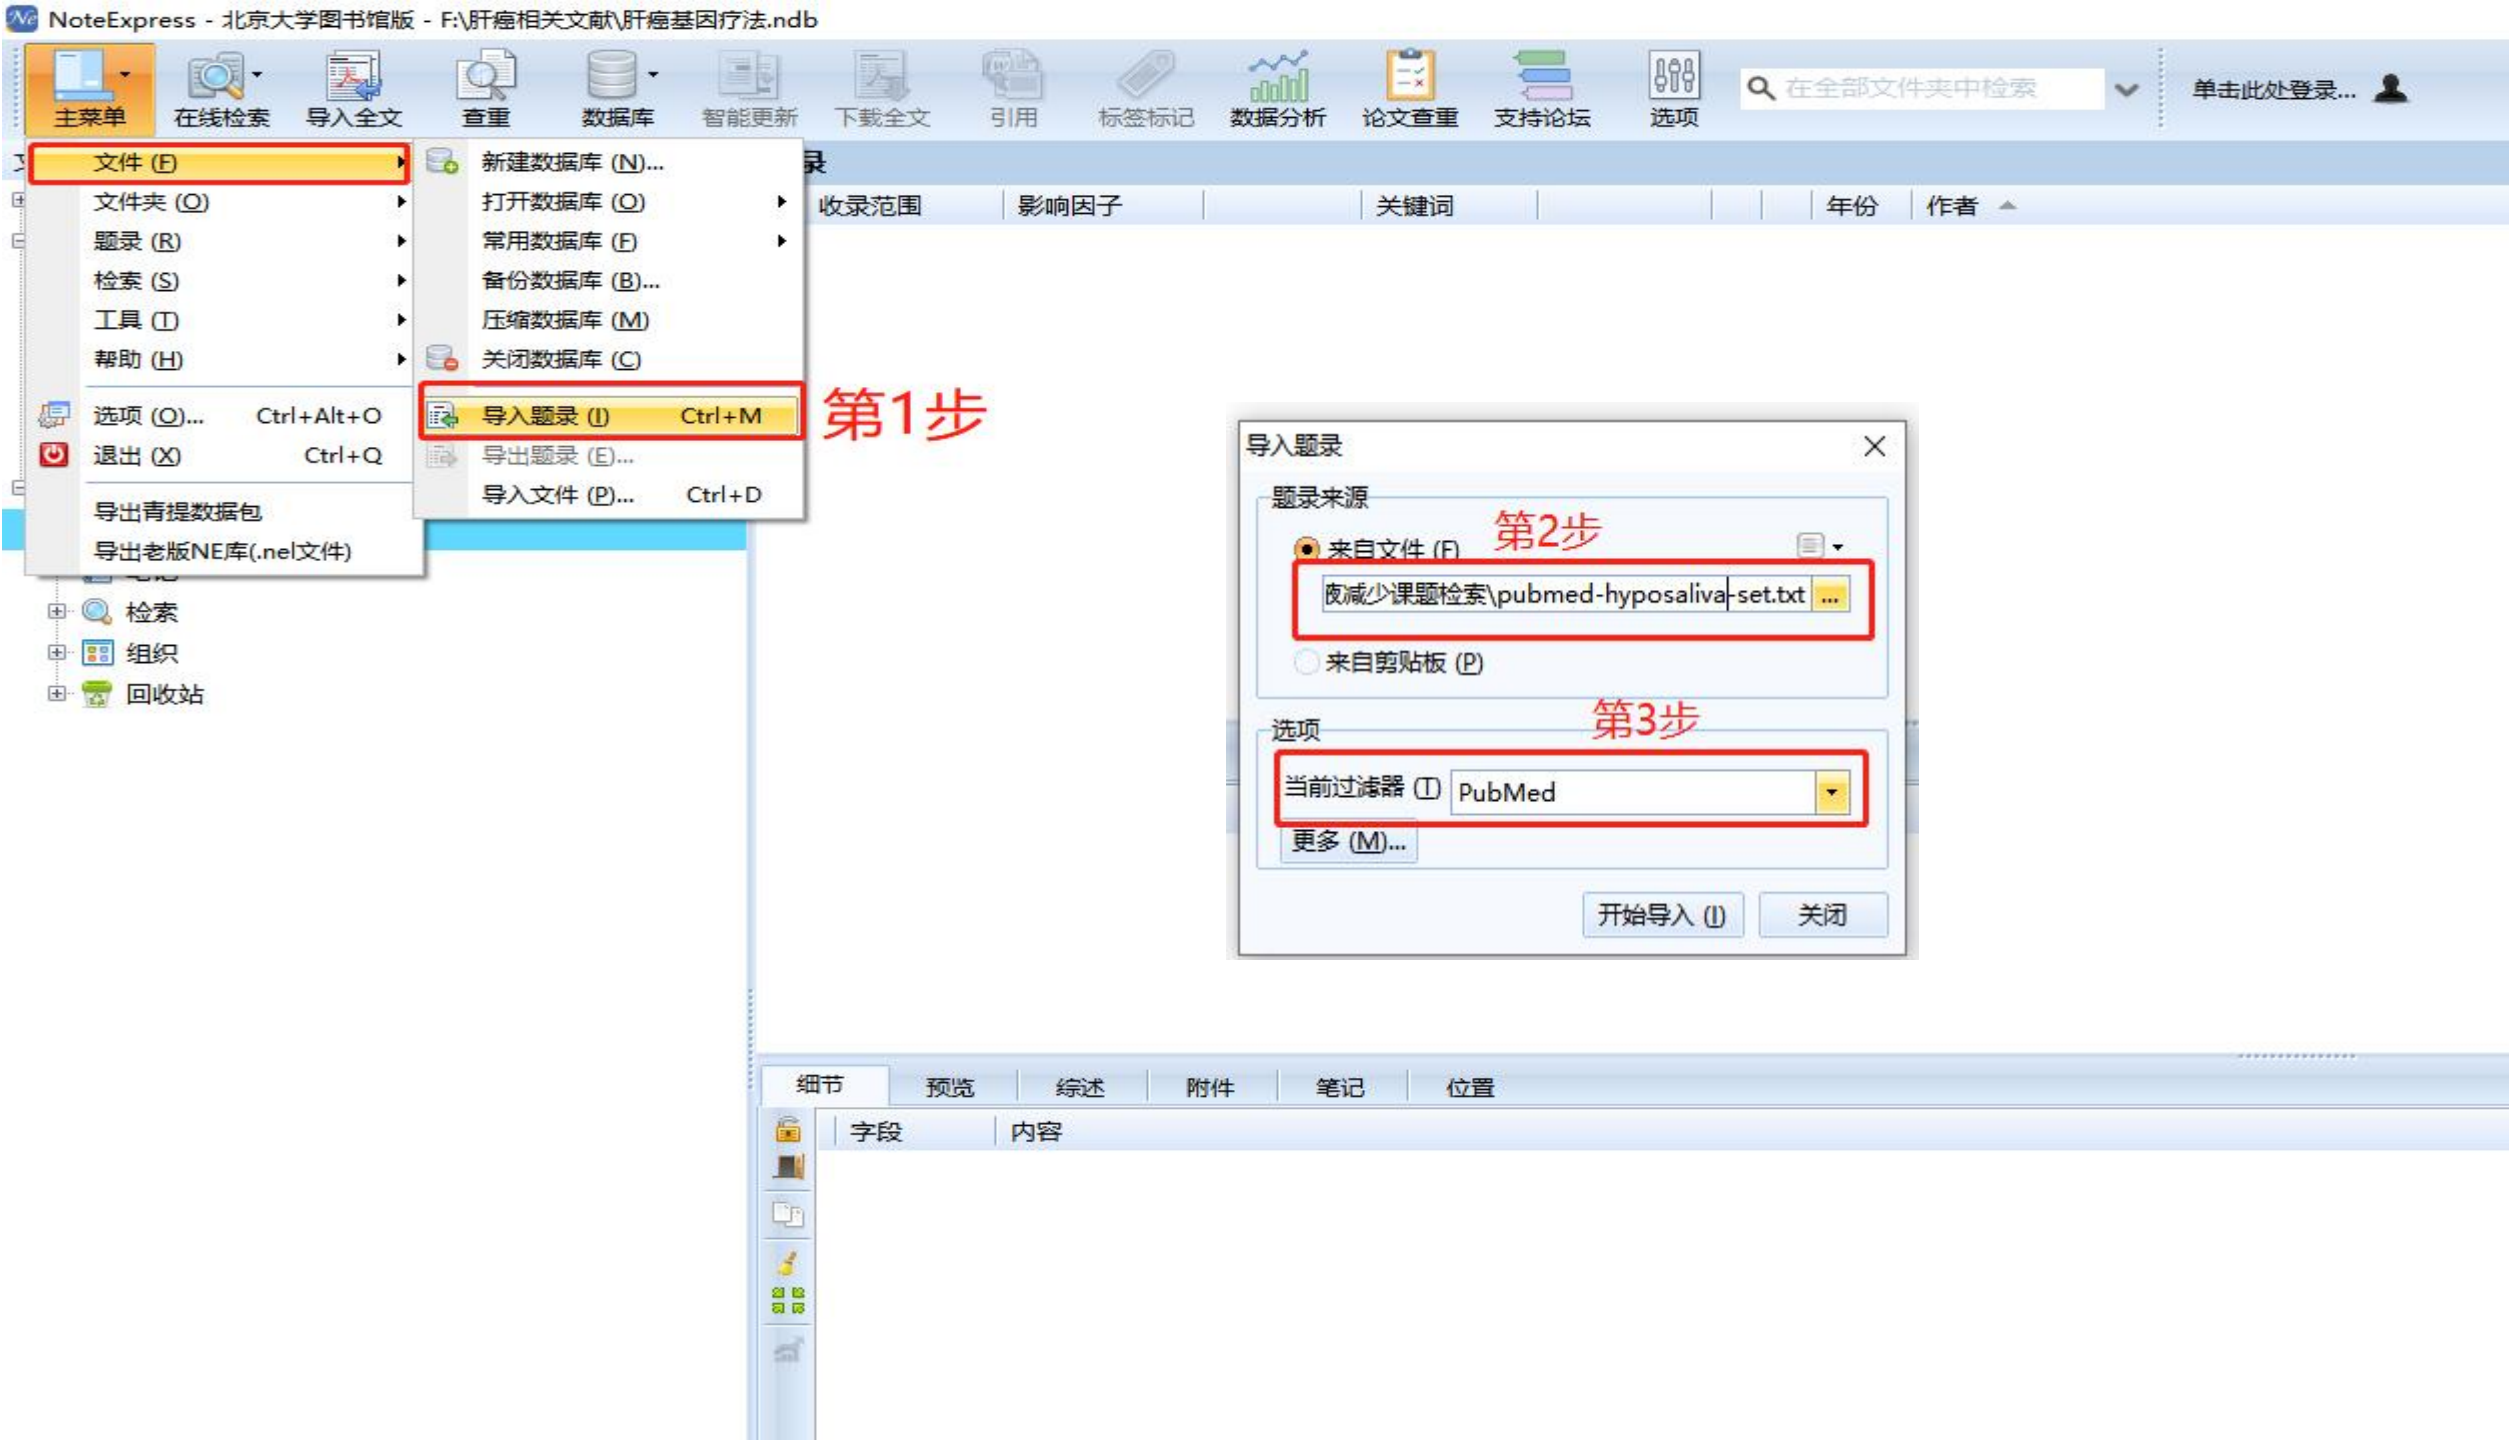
NoteExpress - 北京大学图书馆版 - F:\肝癌相关文献\肝癌基因疗法.ndb

主菜单 在线检索 导入全文 查重 数据库 智能更新 下载全文 引用 标签标记 数据分析 论文查重 支持论坛 选项

在全部文件夹中检索

单击此处登录...

文件 (F)
文件夹 (O)
题录 (R)
检索 (S)
工具 (T)
帮助 (H)
选项 (O)... Ctrl+Alt+O
退出 (X) Ctrl+Q
导出青提数据包
导出老版NE库(.nel文件)

新建数据库 (N)...
打开数据库 (O)
常用数据库 (F)
备份数据库 (B)...
压缩数据库 (M)
关闭数据库 (C)
导入题录 (I) Ctrl+M
导出题录 (E)...
导入文件 (P)... Ctrl+D

第1步

录

收录范围 影响因子 关键词 年份 作者

检索
组织
回收站

导入题录

题录来源

第2步

来自文件 (F)

腋减少课题检索\pubmed-hyposaliva-set.txt ...

来自剪贴板 (P)

选项

第3步

当前过滤器 (T) PubMed

更多 (M)...

开始导入 (I) 关闭

细节 预览 综述 附件 笔记 位置

字段 内容